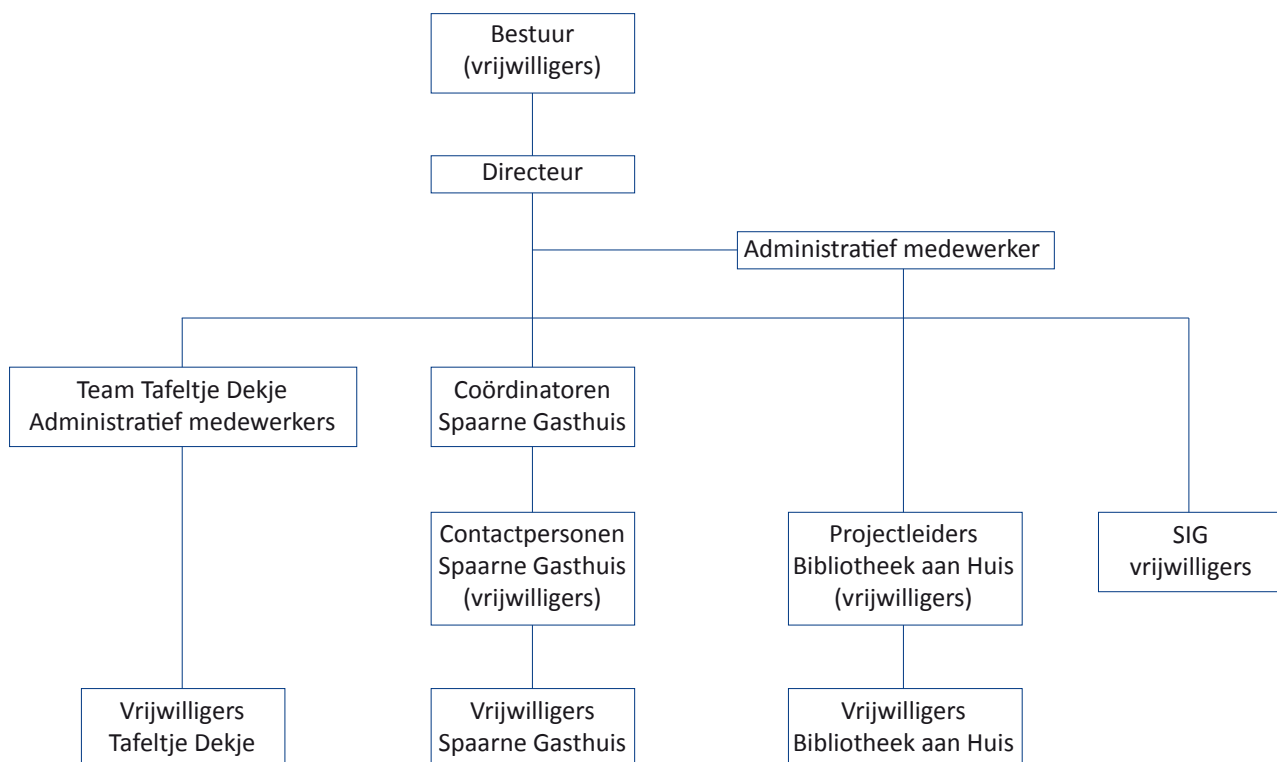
Bestuur
(vrijwilligers)

Directeur

Administratief medewerker

Team Tafeltje Dekje
Administratief medewerkers

Coördinatoren
Spaarne Gasthuis

Contactpersonen
Spaarne Gasthuis
(vrijwilligers)

Projectleiders
Bibliotheek aan Huis
(vrijwilligers)

SIG
vrijwilligers

Vrijwilligers
Tafeltje Dekje

Vrijwilligers
Spaarne Gasthuis

Vrijwilligers
Bibliotheek aan Huis